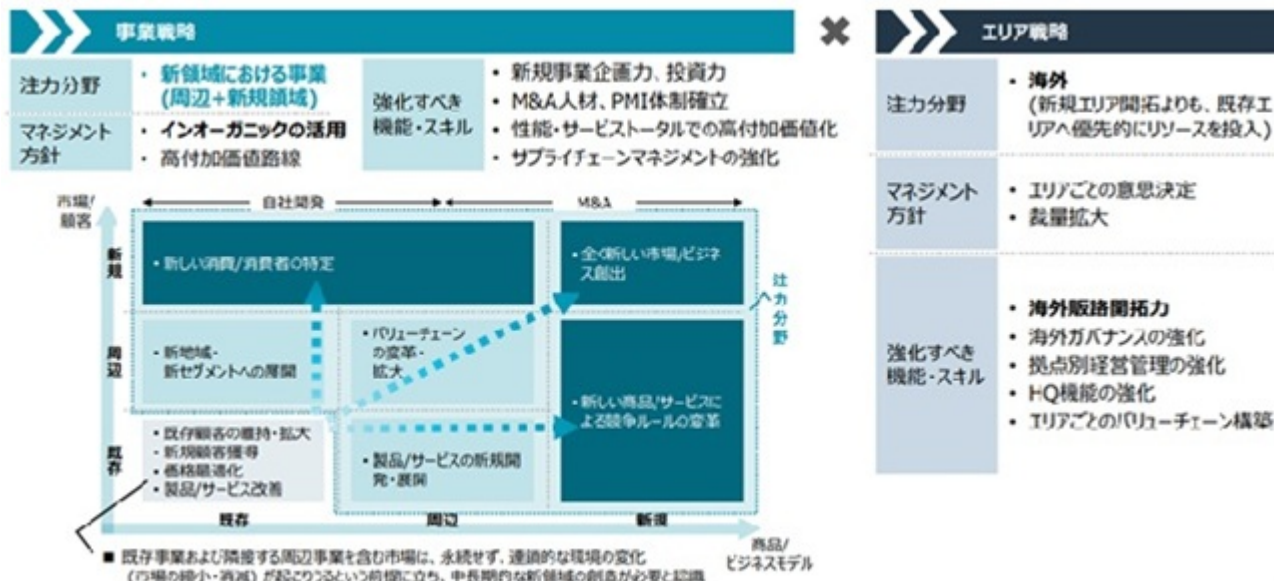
事業戦略

| 注力分野 | ・新領域における事業（周辺＋新規領域） |
|---|---|
| マネジメント方針 | ・インオーガニックの活用 ・高付加価値路線 |

| 強化すべき機能・スキル | ・新規事業企画力、投資力 ・M&A人材、PMI体制確立 ・性能・サービストータルでの高付加価値化 ・サプライチェーンマネジメントの強化 |
|---|---|

市場/顧客

自社開発　M&A

新規　周辺　既存

・新しい消費/消費者の特定

・全く新しい市場/ビジネス創出

注力分野

・新地域・新セグメントへの展開

・バリューチェーンの変革・拡大

・新しい商品/サービスによる競争ルールの変革

・既存顧客の維持・拡大
・新規顧客獲得
・価格最適化
・製品/サービス改善

・製品/サービスの新規開発・展開

既存　周辺　新規

商品/ビジネスモデル

■ 既存事業および隣接する周辺事業を含む市場は、永続せず、連続的な環境の変化（市場の縮小・消滅）が起こりうるという前提に立ち、中長期的な新領域の創造が必要と認識

✖

エリア戦略

| 注力分野 | ・海外（新規エリア開拓よりも、既存エリアへ優先的にリソースを投入） |
|---|---|
| マネジメント方針 | ・エリアごとの意思決定 ・裁量拡大 |
| 強化すべき機能・スキル | ・海外販路開拓力 ・海外ガバナンスの強化 ・拠点別経営管理の強化 ・HQ機能の強化 ・エリアごとのバリューチェーン構築 |